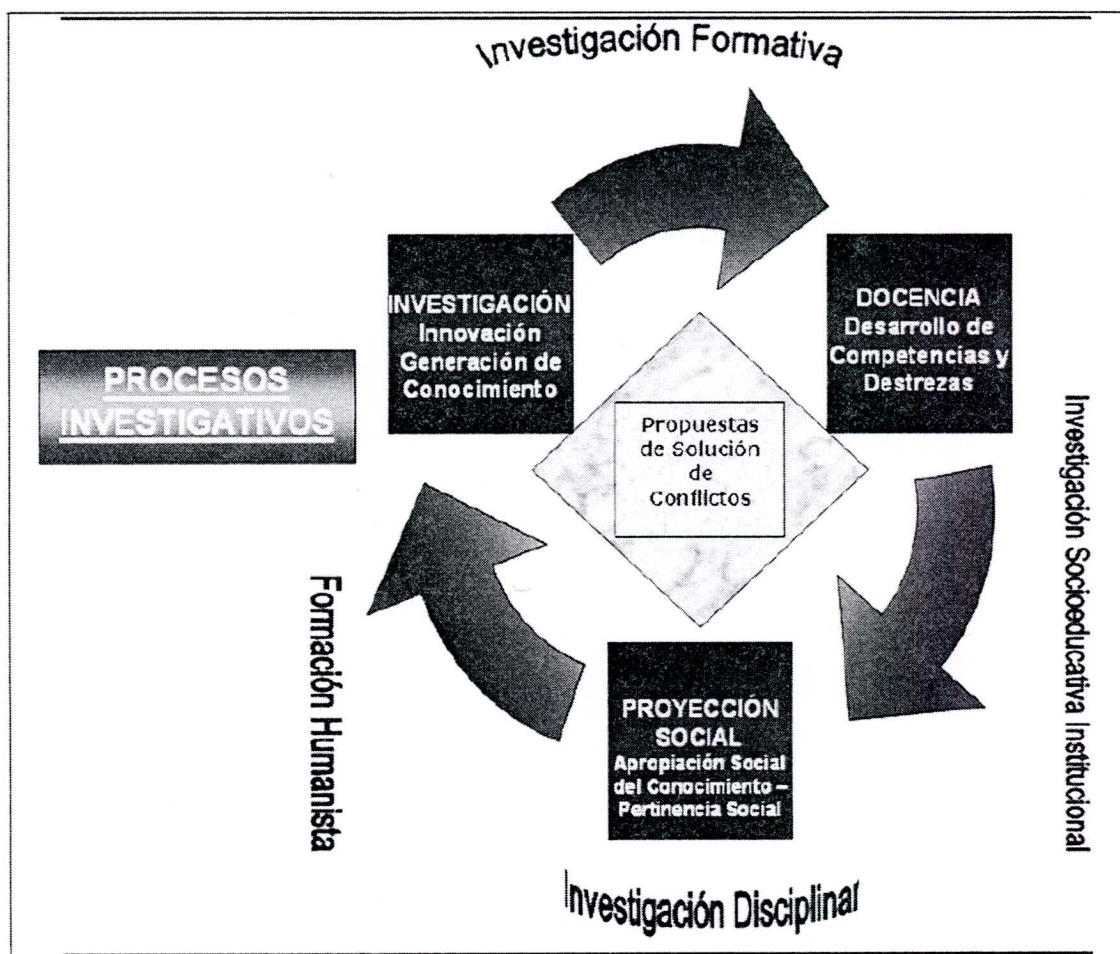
Investigación Formativa

PROCESOS INVESTIGATIVOS

INVESTIGACIÓN
Innovación
Generación de
Conocimiento

DOCENCIA
Desarrollo de
Competencias y
Destrezas

Propuestas
de Solución
de
Conflictos

Investigación Socioeducativa Institucional

Formación Humanista

PROYECCIÓN
SOCIAL
Apropiación Social
del Conocimiento –
Pertinencia Social

Investigación Disciplinar